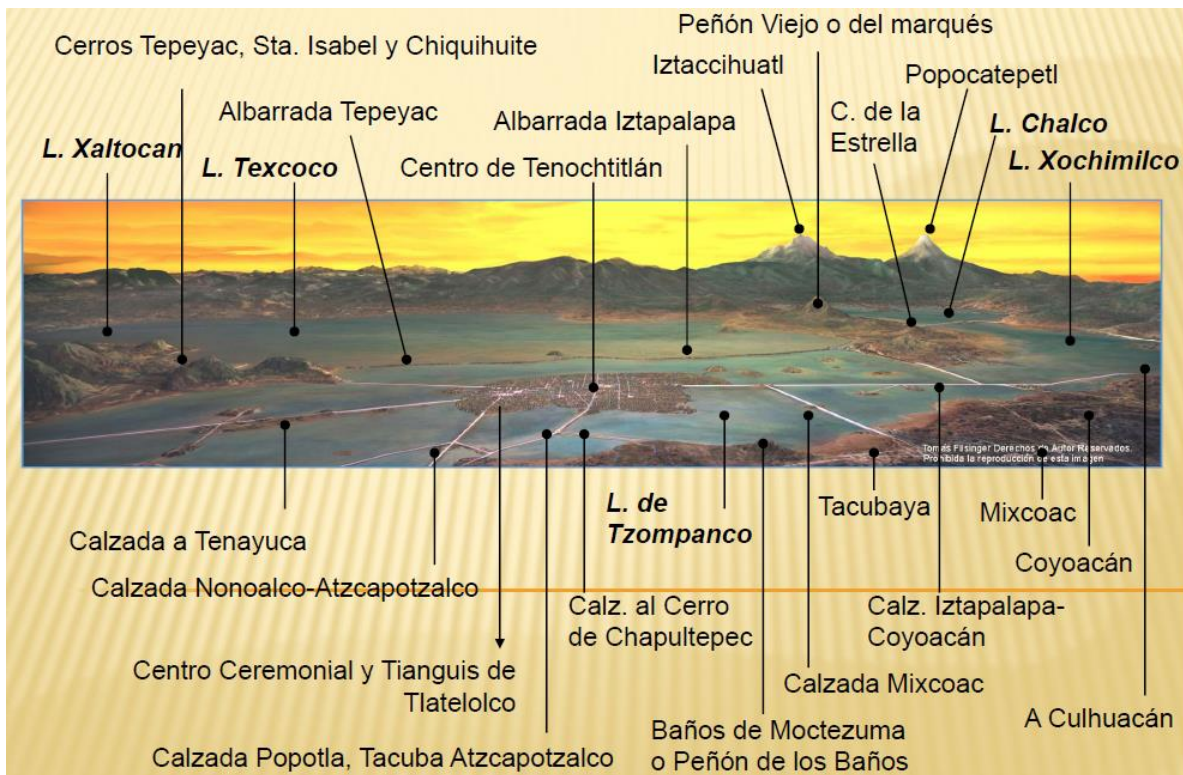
Peñón Viejo o del marqués

Cerros Tepeyac, Sta. Isabel y Chiquihuite

Iztaccihuatl

Popocatepetl

Albarrada Tepeyac

Albarrada Iztapalapa

C. de la Estrella

L. Chalco

L. Xaltocan

L. Texcoco

Centro de Tenochtitlán

L. Xochimilco

Tomas Filsinger Derechos de Autor Reservados. Prohibida la reproducción de esta imagen

Calzada a Tenayuca

L. de Tzompanco

Tacubaya

Mixcoac

Coyoacán

Calzada Nonoalco-Atzcapotzalco

Calz. al Cerro de Chapultepec

Calz. Iztapalapa-Coyoacán

Centro Ceremonial y Tianguis de Tlatelolco

Calzada Mixcoac

A Culhuacán

Baños de Moctezuma o Peñón de los Baños

Calzada Popotla, Tacuba Atzcapotzalco